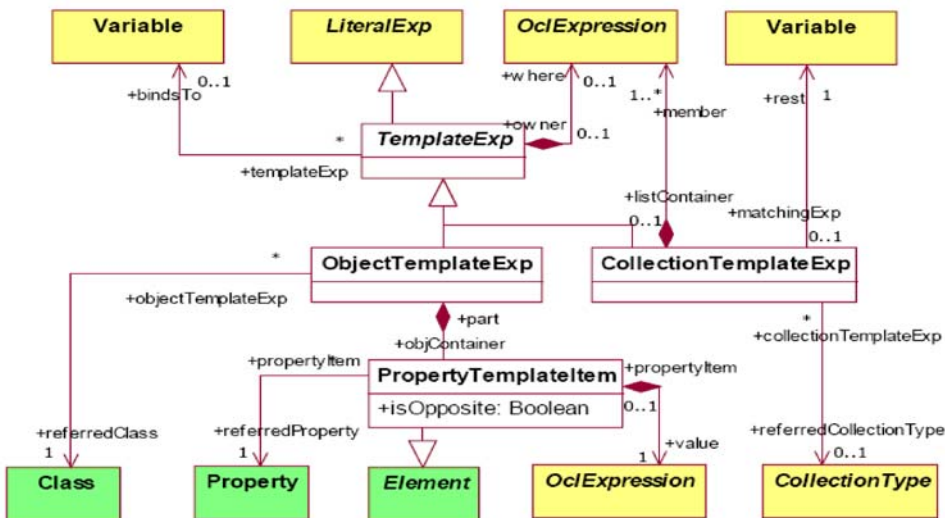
Variable

LiteralExp

OclExpression

Variable

+bindsTo 0..1

+where 0..1

1..* +member

+rest 1

* +owner 0..1

TemplateExp

+templateExp

+listContainer

+matchingExp

0..1

0..1

*

ObjectTemplateExp

CollectionTemplateExp

+objectTemplateExp

+part

*

+collectionTemplateExp

+objContainer

+propertyItem

PropertyTemplateItem

+propertyItem

+isOpposite: Boolean

0..1

+referredClass 1

+referredProperty 1

+value 1

+referredCollectionType 0..1

Class

Property

Element

OclExpression

CollectionType